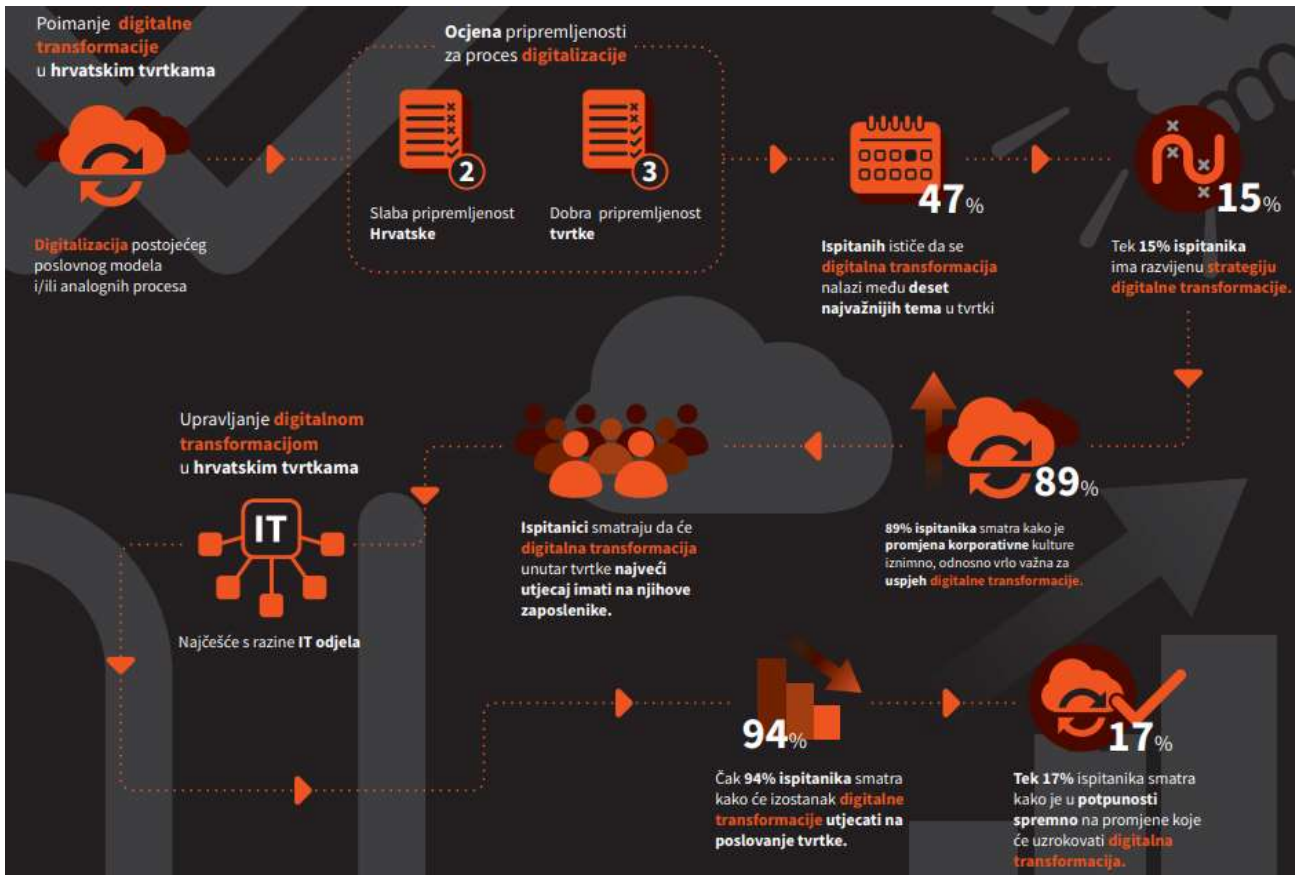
Poimanje digitalne transformacije u hrvatskim tvrtkama

Digitalizacija postojećeg poslovnog modela i/ili analognih procesa

Ocjena pripremljenosti za proces digitalizacije

2

Slaba pripremljenost Hrvatske

3

Dobra pripremljenost tvrtke

47%

Ispitanih ističe da se digitalna transformacija nalazi među deset najvažnijih tema u tvrtki

15%

Tek 15% ispitanika ima razvijenu strategiju digitalne transformacije.

89%

89% ispitanika smatra kako je promjena korporativne kulture iznimno, odnosno vrlo važna za uspjeh digitalne transformacije.

Ispitanici smatraju da će digitalna transformacija unutar tvrtke najveći utjecaj imati na njihove zaposlenike.

Upravljanje digitalnom transformacijom u hrvatskim tvrtkama

IT

Najčešće s razine IT odjela

94%

Čak 94% ispitanika smatra kako će izostanak digitalne transformacije utjecati na poslovanje tvrtke.

17%

Tek 17% ispitanika smatra kako je u potpunosti spremno na promjene koje će uzrokovati digitalna transformacija.